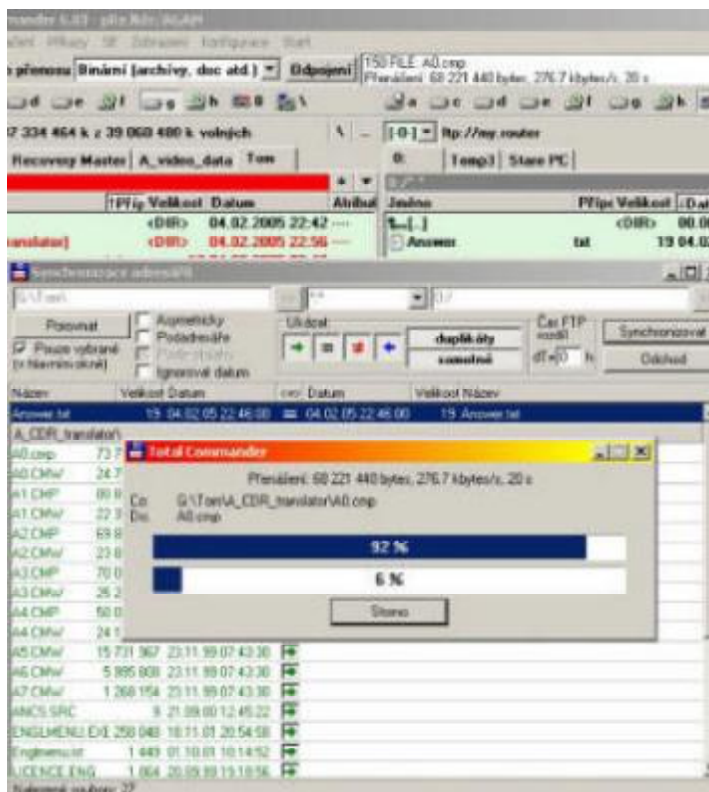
mander 6.03 - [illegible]
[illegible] Příkazy Síť Zobrazení Konfigurace Start
přenosu Binární (archivy, doc atd.) Odpojení
150 FILE: A0.cmp
Přenášení: 68 221 440 bytes, 276.7 kbytes/s, 20 s
7 334 464 k z 39 060 480 k volných
[-0-] ftp://my.router
Recovery Master | A_video_data | Tom
0: | Temp3 | Stare PC |
Přip Velikost Datum Atribut
<DIR> 04.02.2005 22:42 ----
anslator] <DIR> 04.02.2005 22:56 ----
Jméno Přípo Velikost Dat
[..] <DIR> 00.0
Answer txt 19 04.0
Synchronizace adresářů
G:\Tom\
Porovnat
Pouze vybrané (v hlavním okně)
Asymetricky
Podadresáře
Podle obsahu
Ignorovat datum
Ukázat:
duplikáty
samotné
Čas FTP rozdíl: dT= 0 h
Synchronizovat
Odchod
Název Velikost Datum <=> Datum Velikost Název
Answer.txt 19 04.02.05 22:46:00 = 04.02.05 22:46:00 19 Answer.txt
A_CDR_translator\
A0.cmp 73.7
A0.CMW 24.7
A1.CMP 80.8
A1.CMW 22.3
A2.CMP 69.8
A2.CMW 23.8
A3.CMP 70.0
A3.CMW 26.2
A4.CMP 50.0
A4.CMW 24.1
A5.CMW 15 731 967 23.11.99 07:43:30
A6.CMW 5 995 808 23.11.99 07:43:30
A7.CMW 1 268 154 23.11.99 07:43:30
ANCS.SRC 9 21.09.00 12:45:22
ENGLMENU.EXE 258 048 10.11.01 20:54:58
Englmenu.txt 1 449 01.10.01 10:14:52
LICENCE.ENG 1 864 20.09.99 19:19:56
Nalezené soubory: 22
Total Commander
Přenášení: 68 221 440 bytes, 276.7 kbytes/s, 20 s
Co: G:\Tom\A_CDR_translator\A0.cmp
Do: A0.cmp
92 %
6 %
Storno